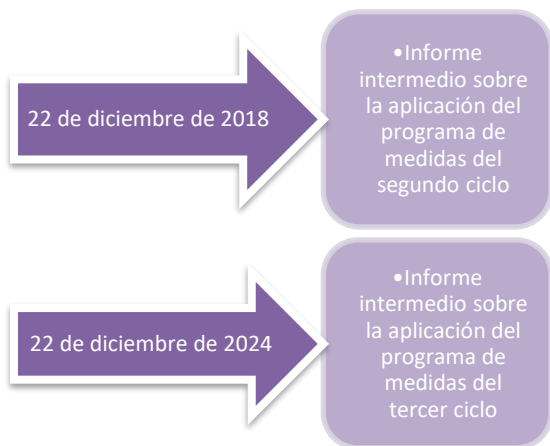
22 de diciembre de 2018

•Informe intermedio sobre la aplicación del programa de medidas del segundo ciclo

22 de diciembre de 2024

•Informe intermedio sobre la aplicación del programa de medidas del tercer ciclo